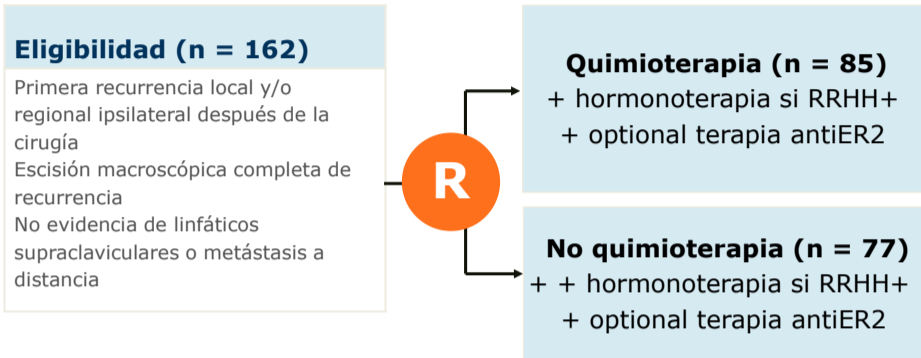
Eligibilidad (n = 162)

Primera recurrencia local y/o regional ipsilateral después de la cirugía
Escisión macroscópica completa de recurrencia
No evidencia de linfáticos supraclaviculares o metástasis a distancia

R

Quimioterapia (n = 85)
+ hormonoterapia si RRHH+
+ optional terapia antiER2

No quimioterapia (n = 77)
+ + hormonoterapia si RRHH+
+ optional terapia antiER2